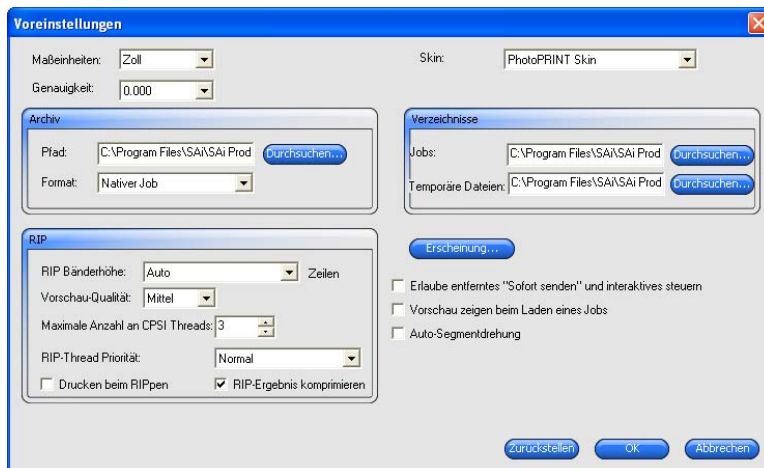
Voreinstellungen

Maßeinheiten: Zoll

Genauigkeit: 0.000

Skin: PhotoPRINT Skin

Archiv

Pfad: C:\Program Files\SAi\SAi Prod Durchsuchen...

Format: Nativer Job

Verzeichnisse

Jobs: C:\Program Files\SAi\SAi Prod Durchsuchen...

Temporäre Dateien: C:\Program Files\SAi\SAi Prod Durchsuchen...

RIP

RIP Bänderhöhe: Auto Zeilen

Vorschau-Qualität: Mittel

Maximale Anzahl an CPSI Threads: 3

RIP-Thread Priorität: Normal

Drucken beim RIPpen

RIP-Ergebnis komprimieren

Erscheinung...

Erlaube entferntes "Sofort senden" und interaktives steuern

Vorschau zeigen beim Laden eines Jobs

Auto-Segmentdrehung

Zurückstellen OK Abbrechen